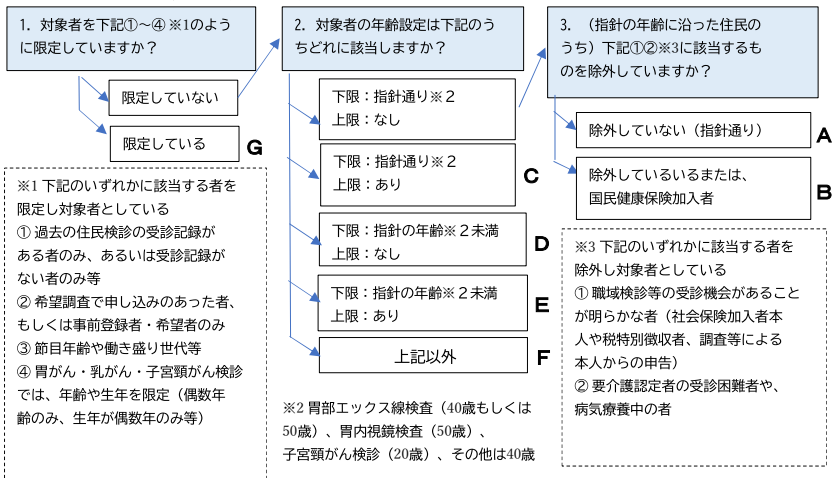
1. 対象者を下記①～④※1のように限定していますか？

限定していない

限定している G

※1 下記のいずれかに該当する者を限定し対象者としている
① 過去の住民検診の受診記録がある者のみ、あるいは受診記録がない者のみ等
② 希望調査で申し込みのあった者、もしくは事前登録者・希望者のみ
③ 節目年齢や働き盛り世代等
④ 胃がん・乳がん・子宮頸がん検診では、年齢や生年を限定（偶数年齢のみ、生年が偶数年のみ等）

2. 対象者の年齢設定は下記のうちどれに該当しますか？

下限：指針通り※２
上限：なし

下限：指針通り※２
上限：あり C

下限：指針の年齢※２未満
上限：なし D

下限：指針の年齢※２未満
上限：あり E

上記以外 F

※2 胃部エックス線検査（40歳もしくは50歳）、胃内視鏡検査（50歳）、子宮頸がん検診（20歳）、その他は40歳

3. （指針の年齢に沿った住民のうち）下記①②※3に該当するものを除外していますか？

除外していない（指針通り） A

除外しているいるまたは、国民健康保険加入者 B

※3 下記のいずれかに該当する者を除外し対象者としている
① 職域検診等の受診機会があることが明らかな者（社会保険加入者本人や税特別徴収者、調査等による本人からの申告）
② 要介護認定者の受診困難者や、病気療養中の者